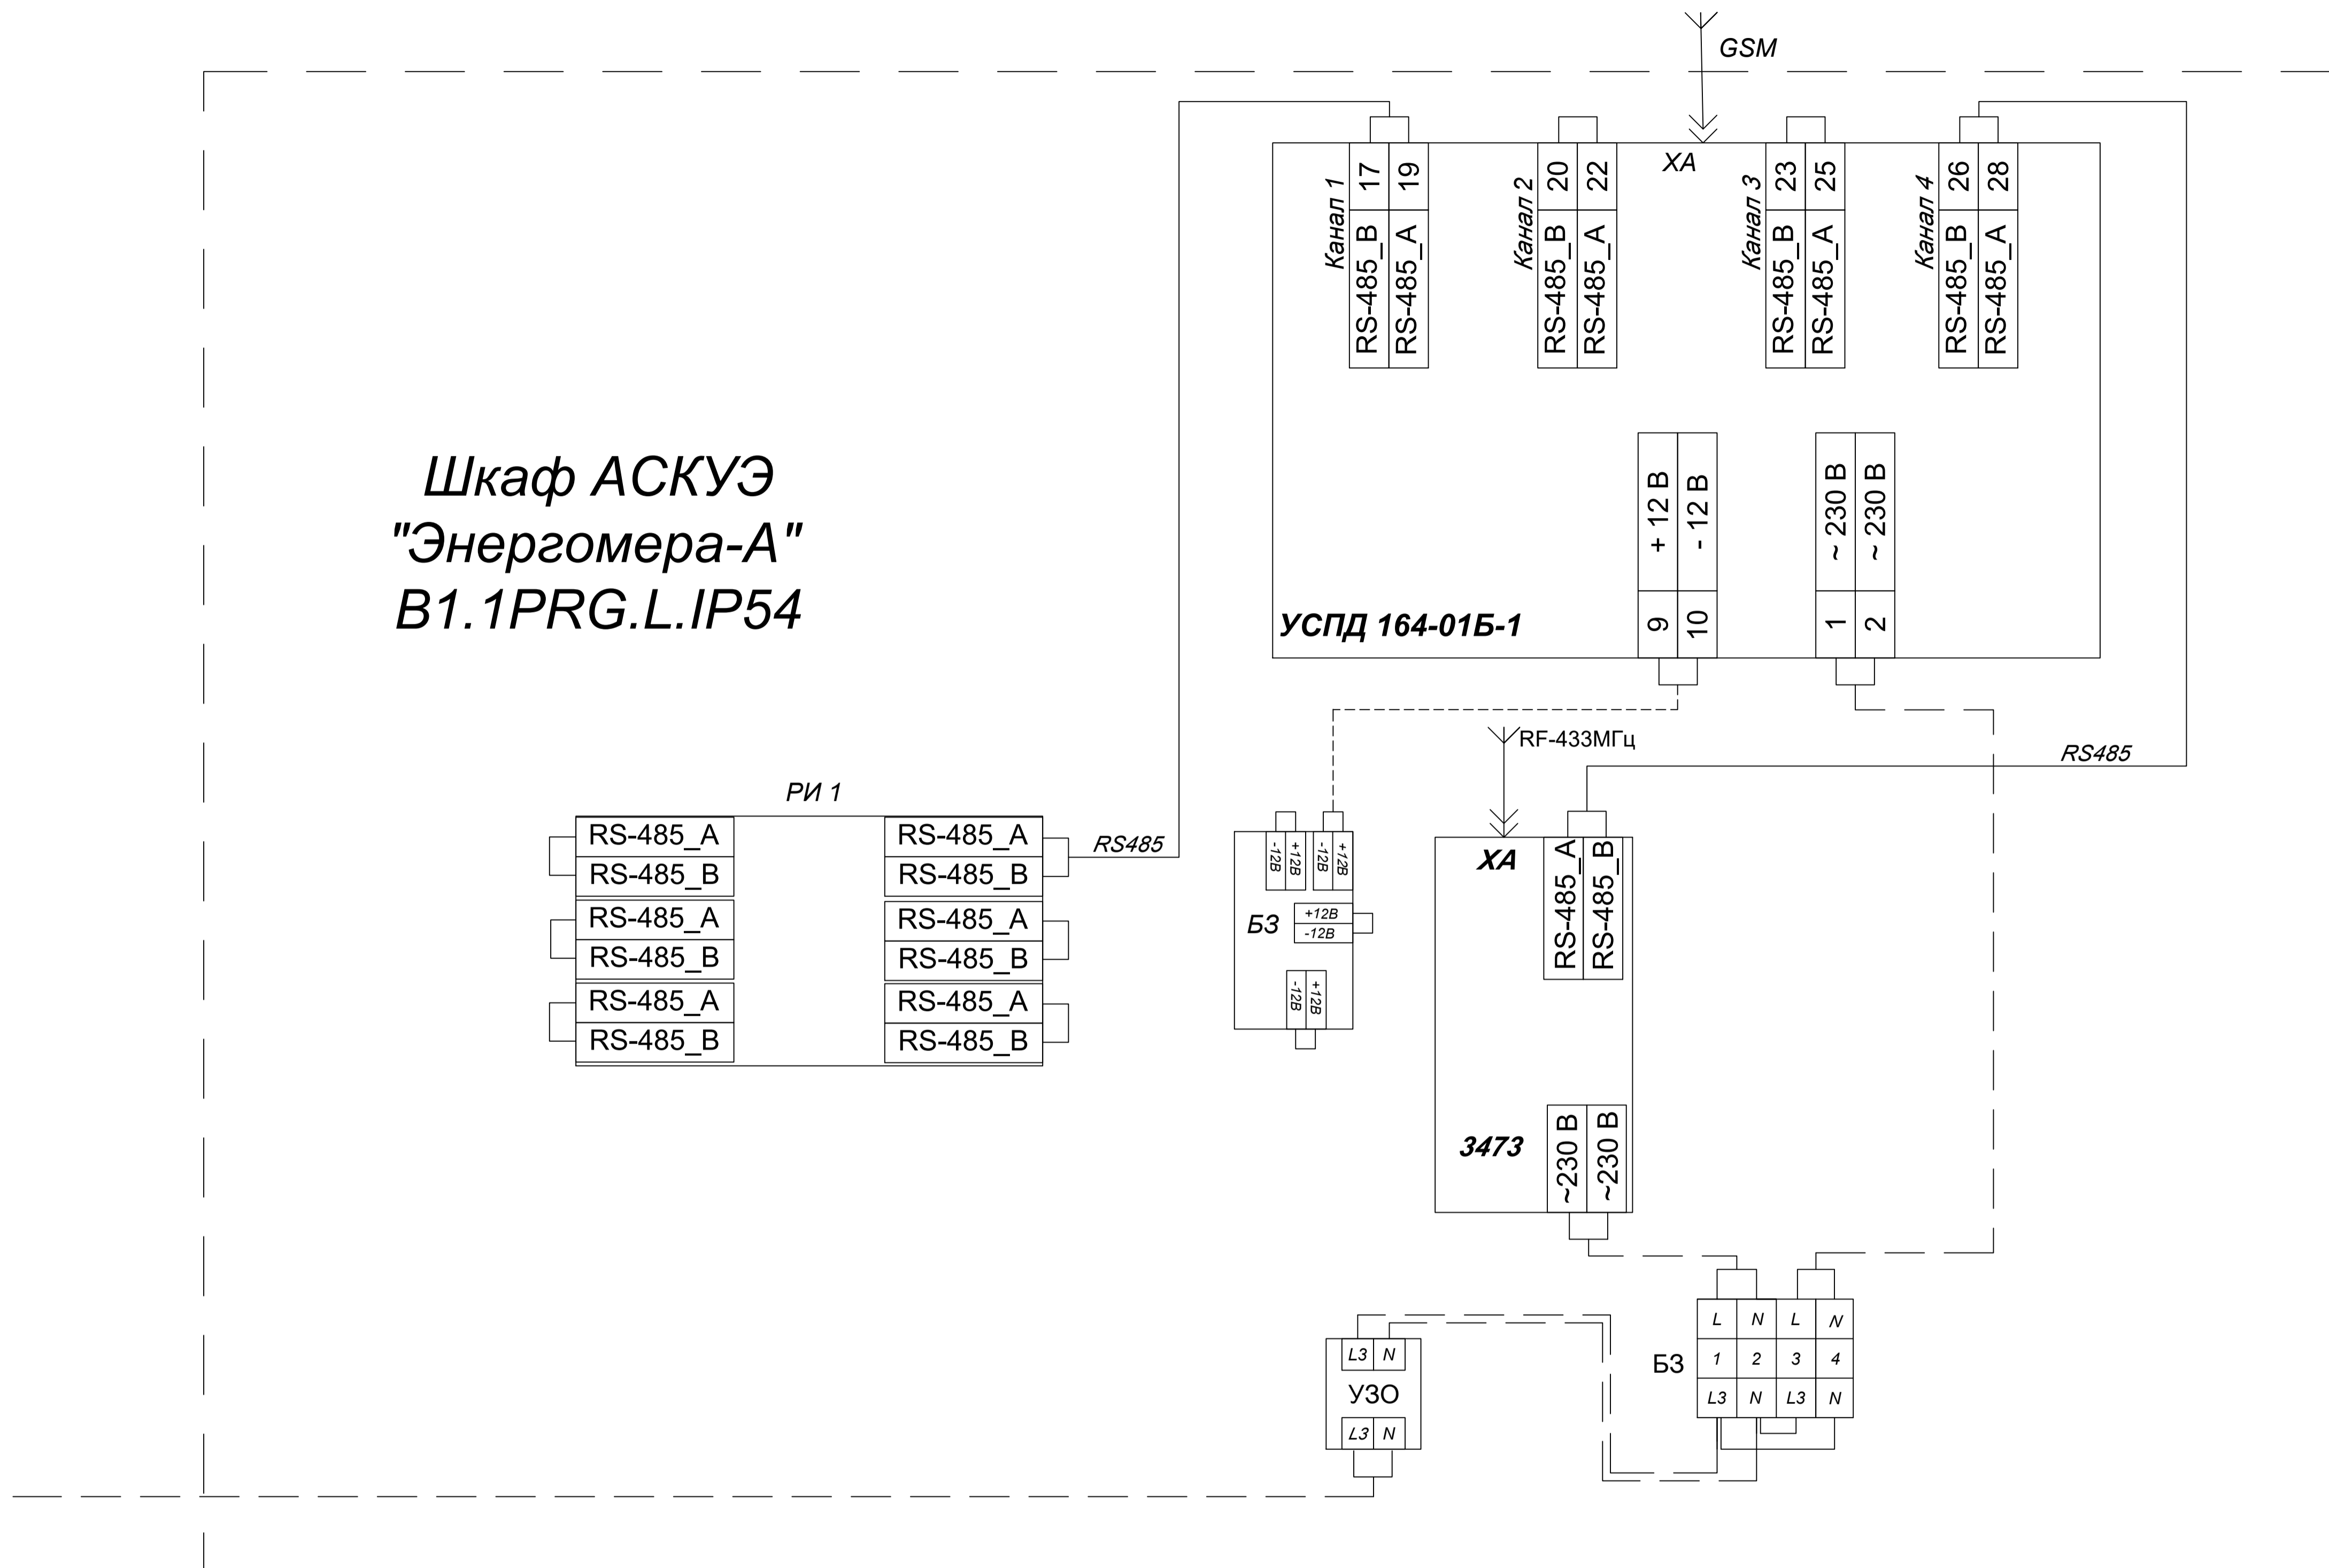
GSM

XA

Канал 1
17
19
RS-485_B
RS-485_A

Канал 2
20
22
RS-485_B
RS-485_A

Канал 3
23
25
RS-485_B
RS-485_A

Канал 4
26
28
RS-485_B
RS-485_A

Шкаф АСКУЭ
"Энергомера-А"
B1.1PRG.L.IP54

+ 12 В
- 12 В
9
10

~ 230 В
~ 230 В
1
2

УСПД 164-01Б-1

RF-433МГц

RS485

РИ 1

| RS-485_A | RS-485_A |
|---|---|
| RS-485_B | RS-485_B |
| RS-485_A | RS-485_A |
| RS-485_B | RS-485_B |
| RS-485_A | RS-485_A |
| RS-485_B | RS-485_B |

RS485

-12В
+12В
-12В
+12В
БЗ
+12В
-12В
-12В
+12В

XA
RS-485_A
RS-485_B

3473
~230 В
~230 В

L3
N
УЗО
L3
N

БЗ

| L | N | L | N |
|---|---|---|---|
| 1 | 2 | 3 | 4 |
| L3 | N | L3 | N |